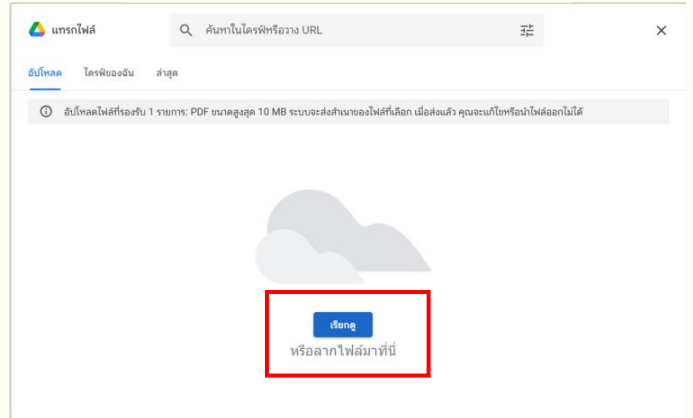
แทรกไฟล์

ค้นหาในไดรฟ์หรือวาง URL

อัปโหลด ไดรฟ์ของฉัน ล่าสุด

อัปโหลดไฟล์ที่รองรับ 1 รายการ: PDF ขนาดสูงสุด 10 MB ระบบจะส่งสำเนาของไฟล์ที่เลือก เมื่อส่งแล้ว คุณจะแก้ไขหรือนำไฟล์ออกไม่ได้

เรียกดู

หรือลากไฟล์มาที่นี่